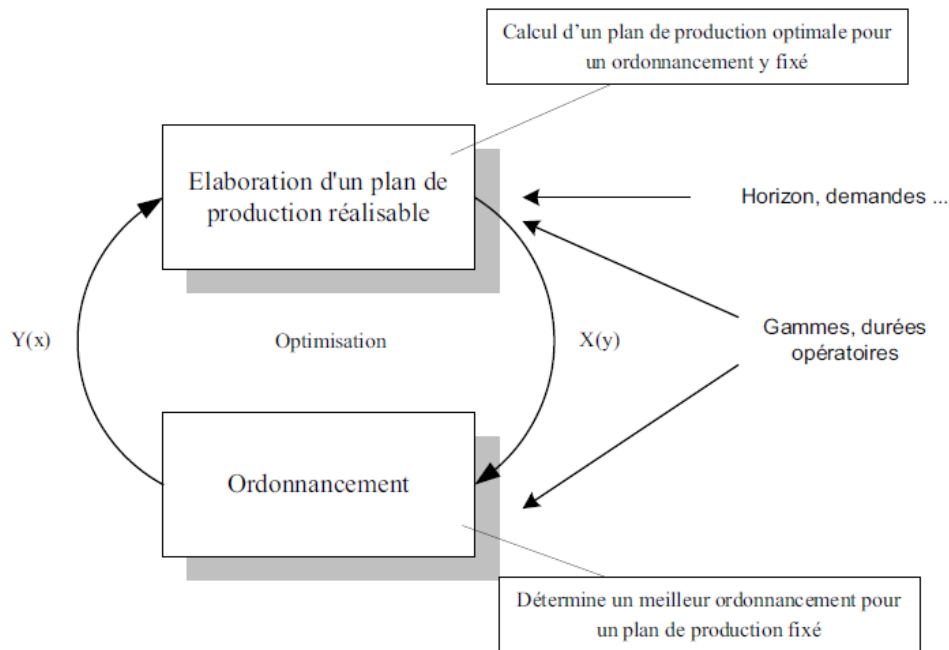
Calcul d'un plan de production optimale pour un ordonnancement y fixé

Elaboration d'un plan de production réalisable

Horizon, demandes ...

Y(x)

Optimisation

X(y)

Gammes, durées opératoires

Ordonnancement

Détermine un meilleur ordonnancement pour un plan de production fixé